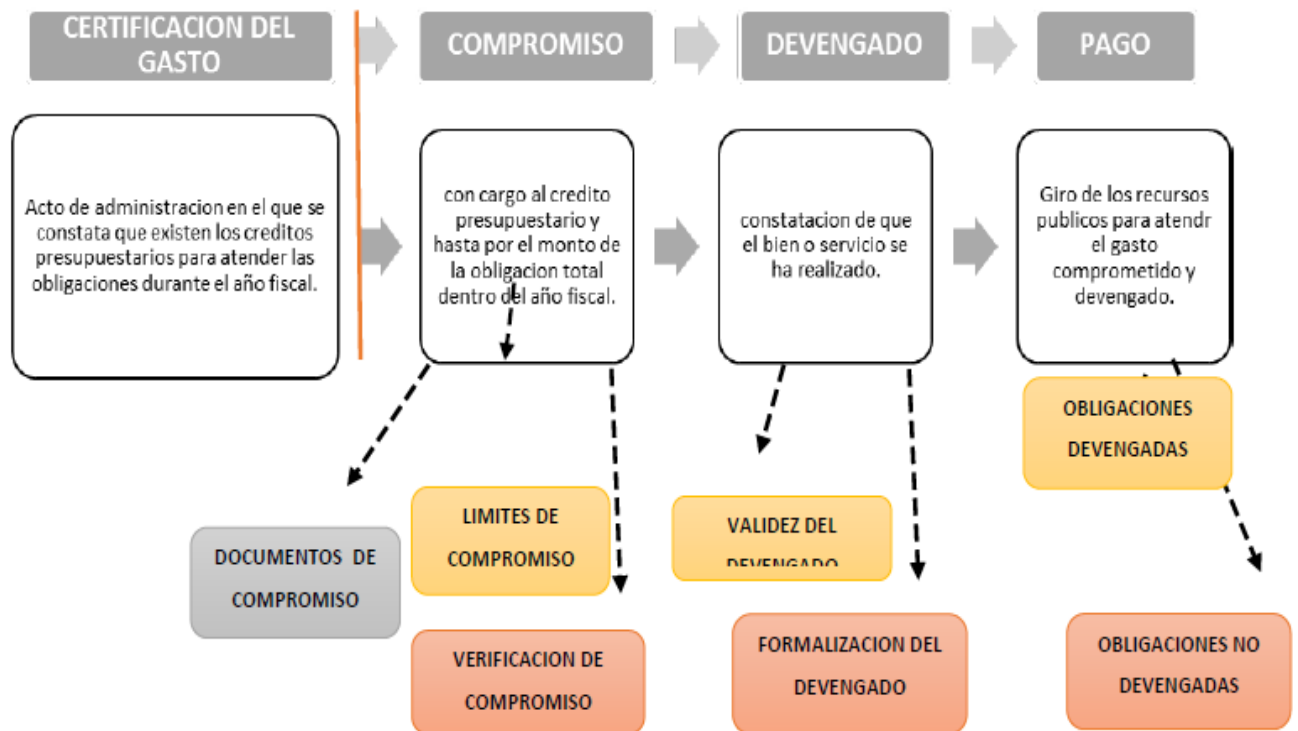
CERTIFICACION DEL GASTO

COMPROMISO

DEVENGADO

PAGO

Acto de administracion en el que se constata que existen los creditos presupuestarios para atender las obligaciones durante el año fiscal.

con cargo al credito presupuestario y hasta por el monto de la obligacion total dentro del año fiscal.

constatacion de que el bien o servicio se ha realizado.

Giro de los recursos publicos para atendr el gasto comprometido y devengado.

OBLIGACIONES DEVENGADAS

LIMITES DE COMPROMISO

VALIDEZ DEL DEVENGADO

DOCUMENTOS DE COMPROMISO

VERIFICACION DE COMPROMISO

FORMALIZACION DEL DEVENGADO

OBLIGACIONES NO DEVENGADAS